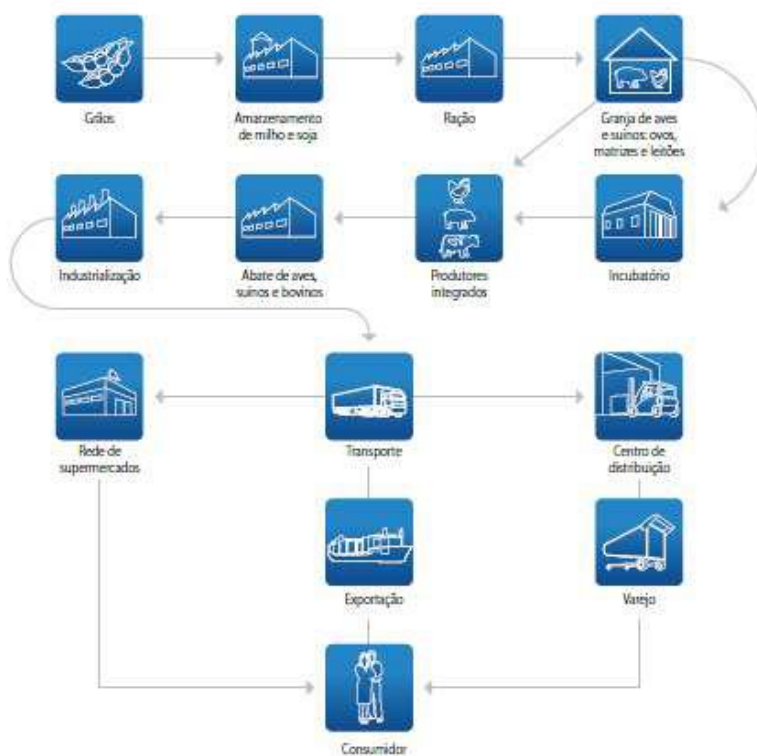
Grãos

Armazenamento de milho e soja

Ração

Granja de aves e suínos: ovos, matrizes e leitões

Industrialização

Abate de aves, suínos e bovinos

Produtores integrados

Incubatório

Rede de supermercados

Transporte

Centro de distribuição

Exportação

Varejo

Consumidor